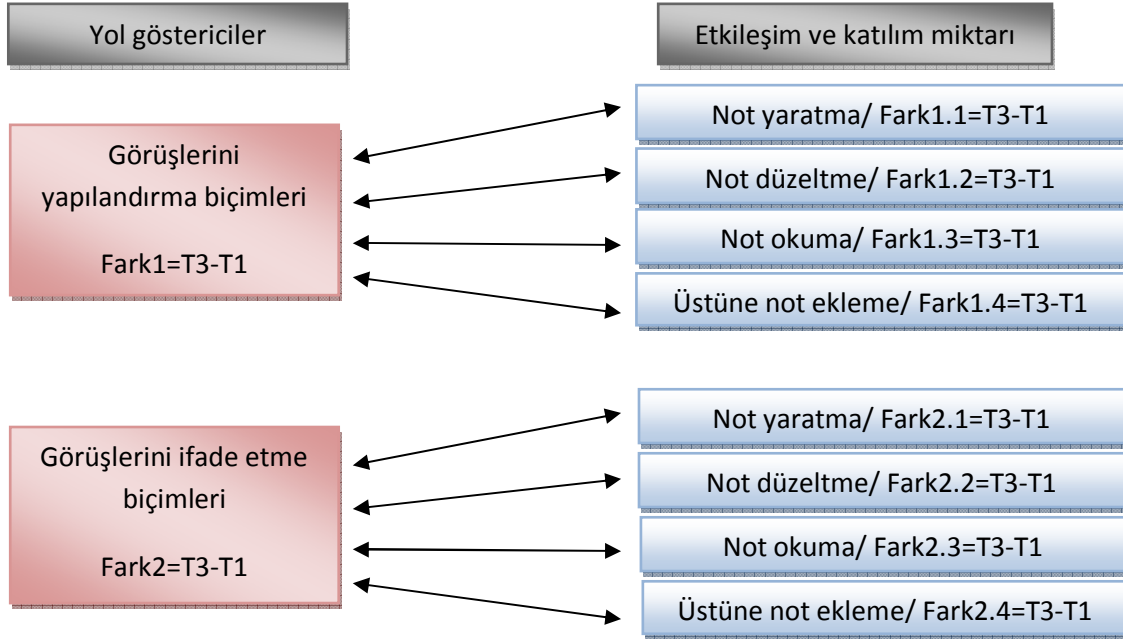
Yol göstericiler

Etkileşim ve katılım miktarı

Görüşlerini yapılandırma biçimleri

Fark1=T3-T1

Not yaratma/ Fark1.1=T3-T1

Not düzeltme/ Fark1.2=T3-T1

Not okuma/ Fark1.3=T3-T1

Üstüne not ekleme/ Fark1.4=T3-T1

Görüşlerini ifade etme biçimleri

Fark2=T3-T1

Not yaratma/ Fark2.1=T3-T1

Not düzeltme/ Fark2.2=T3-T1

Not okuma/ Fark2.3=T3-T1

Üstüne not ekleme/ Fark2.4=T3-T1